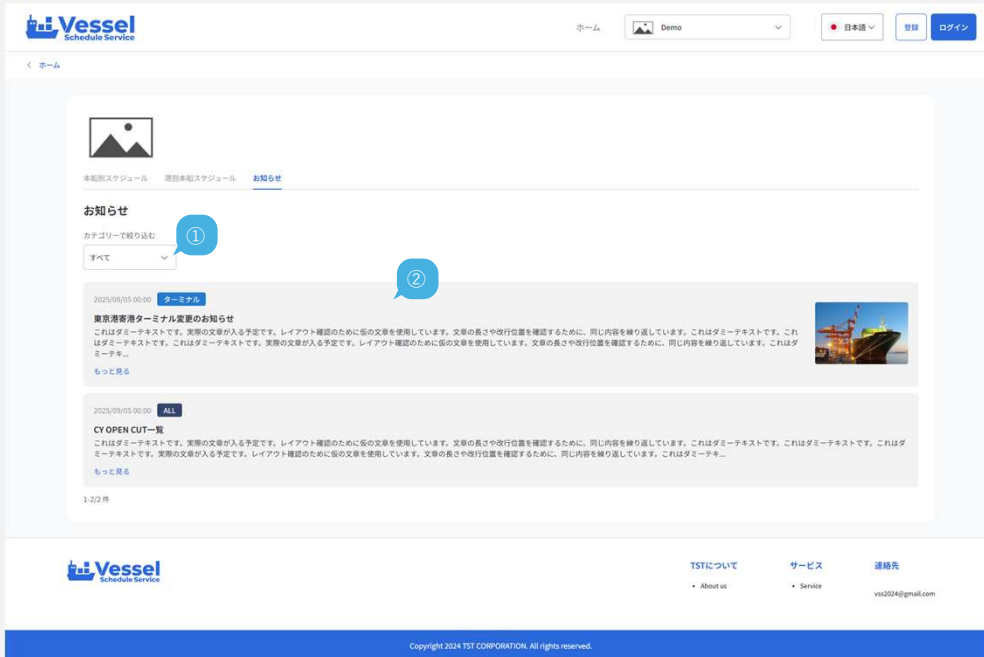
Vessel Schedule Service

ホーム Demo 日本語 登録 ログイン

< ホーム

本船別スケジュール 港別本船スケジュール お知らせ

お知らせ

カテゴリーで絞り込む

①

すべて

②

2025/09/05 00:00 ターミナル

東京港寄港ターミナル変更のお知らせ

これはダミーテキストです。実際の文章が入る予定です。レイアウト確認のために仮の文章を使用しています。文章の長さや改行位置を確認するために、同じ内容を繰り返しています。これはダミーテキストです。これはダミーテキストです。これはダミーテキストです。実際の文章が入る予定です。レイアウト確認のために仮の文章を使用しています。文章の長さや改行位置を確認するために、同じ内容を繰り返しています。これはダミーテキ...

もっと見る

2025/09/05 00:00 ALL

CY OPEN CUT一覧

これはダミーテキストです。実際の文章が入る予定です。レイアウト確認のために仮の文章を使用しています。文章の長さや改行位置を確認するために、同じ内容を繰り返しています。これはダミーテキストです。これはダミーテキストです。これはダミーテキストです。実際の文章が入る予定です。レイアウト確認のために仮の文章を使用しています。文章の長さや改行位置を確認するために、同じ内容を繰り返しています。これはダミーテキ...

もっと見る

1-2/2 件

Vessel Schedule Service

TSTについて
• About us

サービス
• Service

連絡先
vss2024@gmail.com

Copyright 2024 TST CORPORATION. All rights reserved.